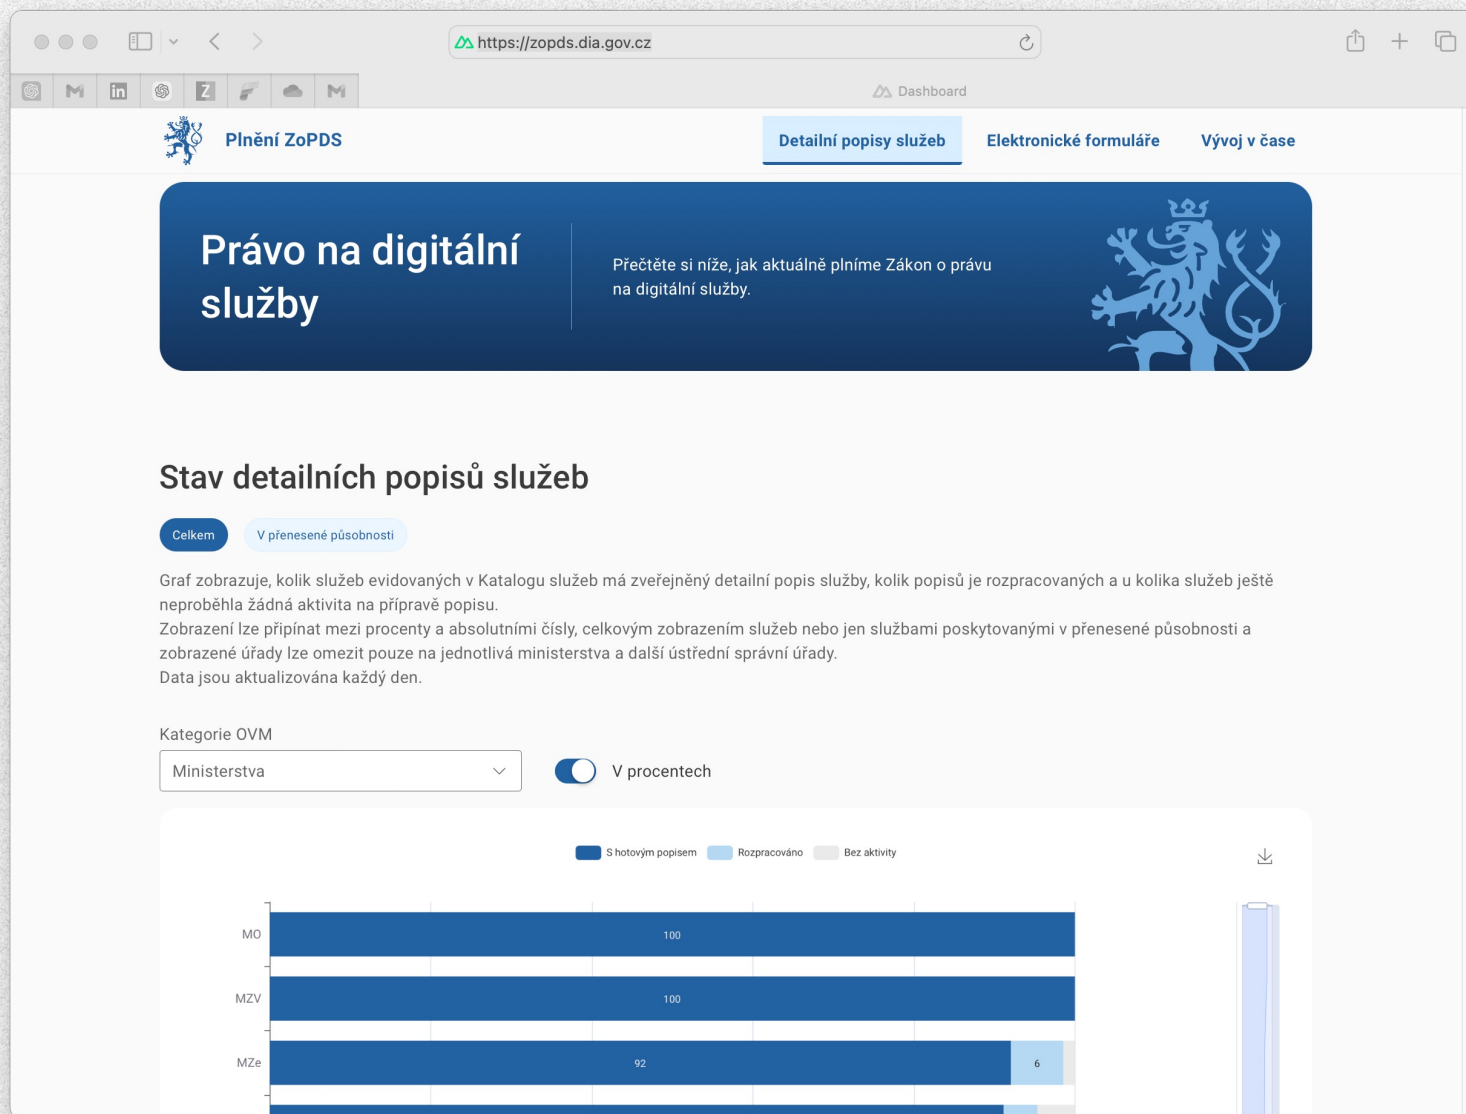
https://zopds.dia.gov.cz

Dashboard

Plnění ZoPDS

Detailní popisy služeb Elektronické formuláře Vývoj v čase

Právo na digitální služby

Přečtěte si níže, jak aktuálně plníme Zákon o právu na digitální služby.

Stav detailních popisů služeb

Celkem V přenesené působnosti

Graf zobrazuje, kolik služeb evidovaných v Katalogu služeb má zveřejněný detailní popis služby, kolik popisů je rozpracovaných a u kolika služeb ještě neproběhla žádná aktivita na přípravě popisu.
Zobrazení lze připínat mezi procenty a absolutními čísly, celkovým zobrazením služeb nebo jen službami poskytovanými v přenesené působnosti a zobrazené úřady lze omezit pouze na jednotlivá ministerstva a další ústřední správní úřady.
Data jsou aktualizována každý den.

Kategorie OVM

Ministerstva

V procentech

S hotovým popisem Rozpracováno Bez aktivity

MO 100

MZV 100

MZe 92 6